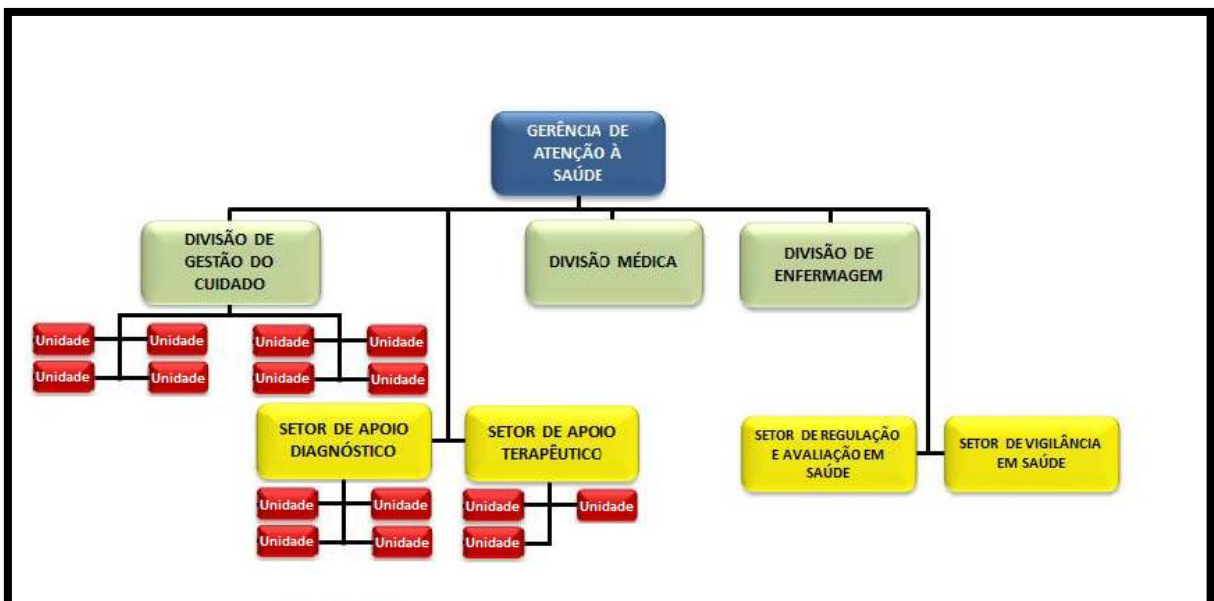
GERÊNCIA DE ATENÇÃO À SAÚDE

DIVISÃO DE GESTÃO DO CUIDADO

DIVISÃO MÉDICA

DIVISÃO DE ENFERMAGEM

Unidade

Unidade

Unidade

Unidade

Unidade

Unidade

Unidade

Unidade

SETOR DE APOIO DIAGNÓSTICO

SETOR DE APOIO TERAPÊUTICO

SETOR DE REGULAÇÃO E AVALIAÇÃO EM SAÚDE

SETOR DE VIGILÂNCIA EM SAÚDE

Unidade

Unidade

Unidade

Unidade

Unidade

Unidade

Unidade